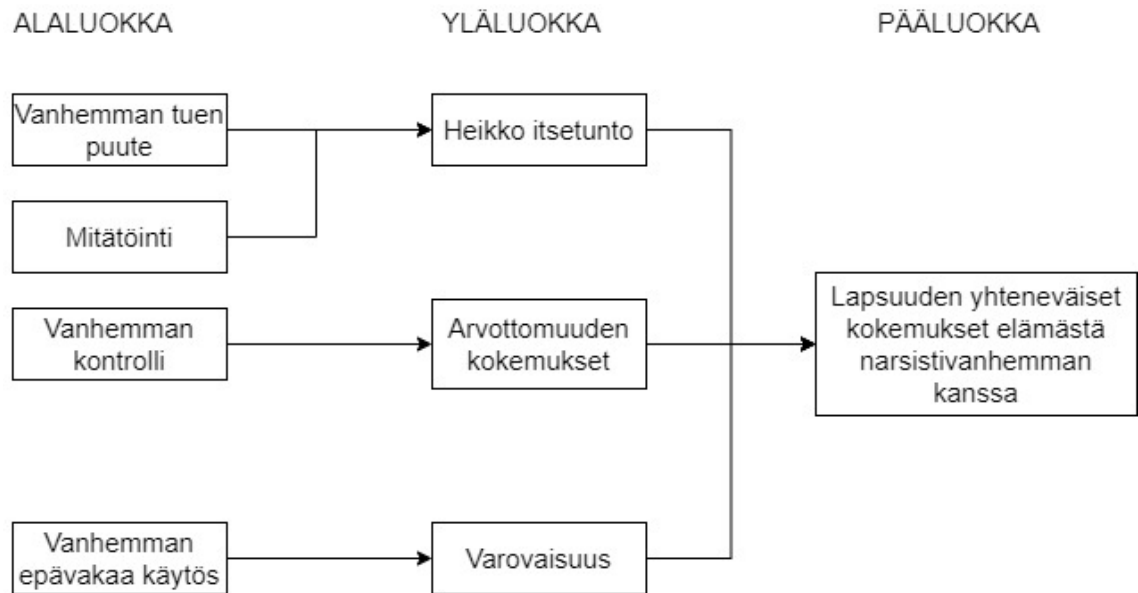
ALALUOKKA

YLÄLUOKKA

PÄÄLUOKKA

Vanhemman tuen puute

Mitätöinti

Heikko itsetunto

Vanhemman kontrolli

Arvottomuuden kokemukset

Lapsuuden yhteneväiset kokemukset elämästä narsistivanhemman kanssa

Vanhemman epävakaa käytös

Varovaisuus